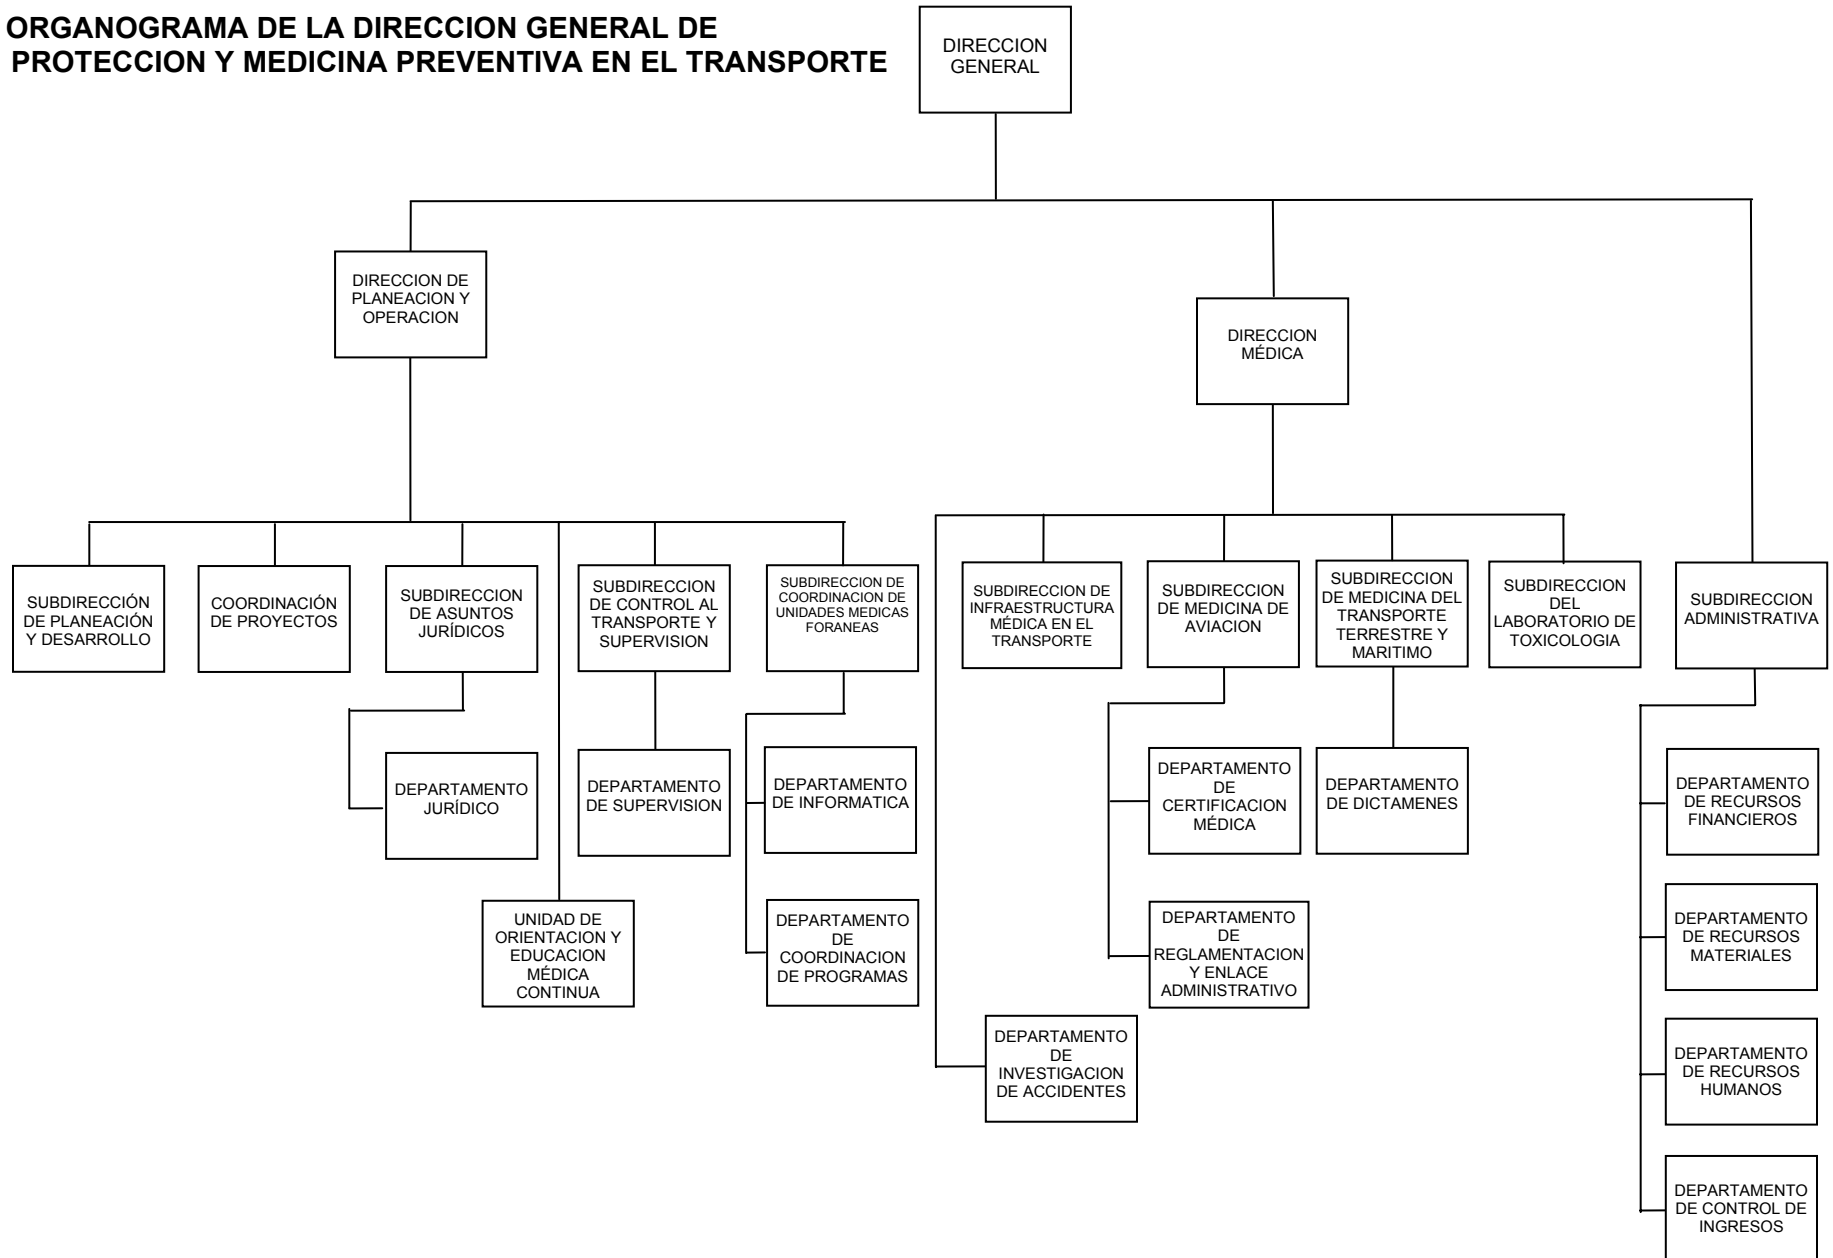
ORGANOGRAMA DE LA DIRECCION GENERAL DE PROTECCION Y MEDICINA PREVENTIVA EN EL TRANSPORTE

DIRECCION GENERAL

DIRECCION DE PLANEACION Y OPERACION

DIRECCION MÉDICA

SUBDIRECCIÓN DE PLANEACIÓN Y DESARROLLO

COORDINACIÓN DE PROYECTOS

SUBDIRECCION DE ASUNTOS JURÍDICOS

DEPARTAMENTO JURÍDICO

UNIDAD DE ORIENTACION Y EDUCACION MÉDICA CONTINUA

SUBDIRECCION DE CONTROL AL TRANSPORTE Y SUPERVISION

DEPARTAMENTO DE SUPERVISION

SUBDIRECCION DE COORDINACION DE UNIDADES MEDICAS FORANEAS

DEPARTAMENTO DE INFORMATICA

DEPARTAMENTO DE COORDINACION DE PROGRAMAS

SUBDIRECCION DE INFRAESTRUCTURA MÉDICA EN EL TRANSPORTE

DEPARTAMENTO DE INVESTIGACION DE ACCIDENTES

SUBDIRECCION DE MEDICINA DE AVIACION

DEPARTAMENTO DE CERTIFICACION MÉDICA

DEPARTAMENTO DE REGLAMENTACION Y ENLACE ADMINISTRATIVO

SUBDIRECCION DE MEDICINA DEL TRANSPORTE TERRESTRE Y MARITIMO

DEPARTAMENTO DE DICTAMENES

SUBDIRECCION DEL LABORATORIO DE TOXICOLOGIA

SUBDIRECCION ADMINISTRATIVA

DEPARTAMENTO DE RECURSOS FINANCIEROS

DEPARTAMENTO DE RECURSOS MATERIALES

DEPARTAMENTO DE RECURSOS HUMANOS

DEPARTAMENTO DE CONTROL DE INGRESOS